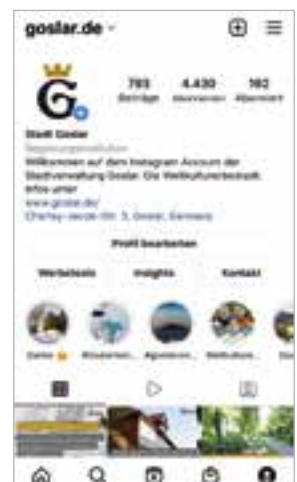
goslar.de

793 Beiträge
4.430 Abonnenten
192 Abonniert

Stadt Goslar
Regierungsinstitution
Willkommen auf dem Instagram Account der Stadtverwaltung Goslar. Die Weltkulturstadt. Infos unter
www.goslar.de/
Charley-Jacob-Str. 3, Goslar, Germany

Profil bearbeiten

Werbetools
Insights
Kontakt

Goslar
Wissenschaft...
Algoslarer...
Weltkultur...
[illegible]